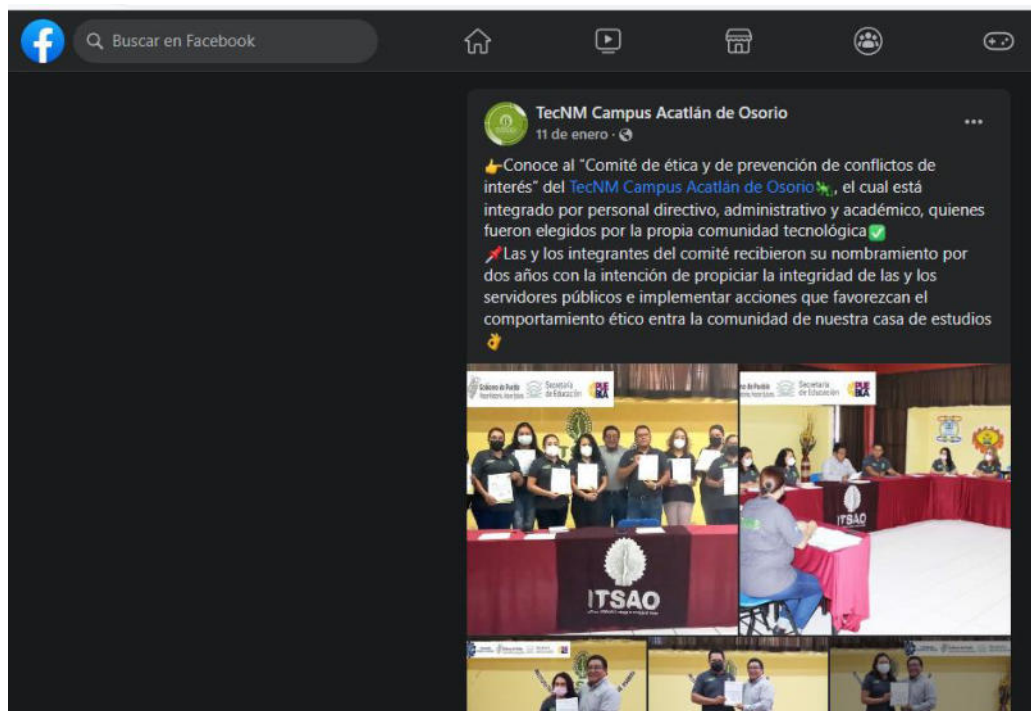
Buscar en Facebook

TecNM Campus Acatlán de Osorio
11 de enero ·

👉Conoce al "Comité de ética y de prevención de conflictos de interés" del TecNM Campus Acatlán de Osorio, el cual está integrado por personal directivo, administrativo y académico, quienes fueron elegidos por la propia comunidad tecnológica✅
📌Las y los integrantes del comité recibieron su nombramiento por dos años con la intención de propiciar la integridad de las y los servidores públicos e implementar acciones que favorezcan el comportamiento ético entra la comunidad de nuestra casa de estudios 👌

Gobierno de Puebla
Secretaría de Educación
PUEBLA
ITSAO
Gobierno de Puebla
Secretaría de Educación
PUEBLA
ITSAO